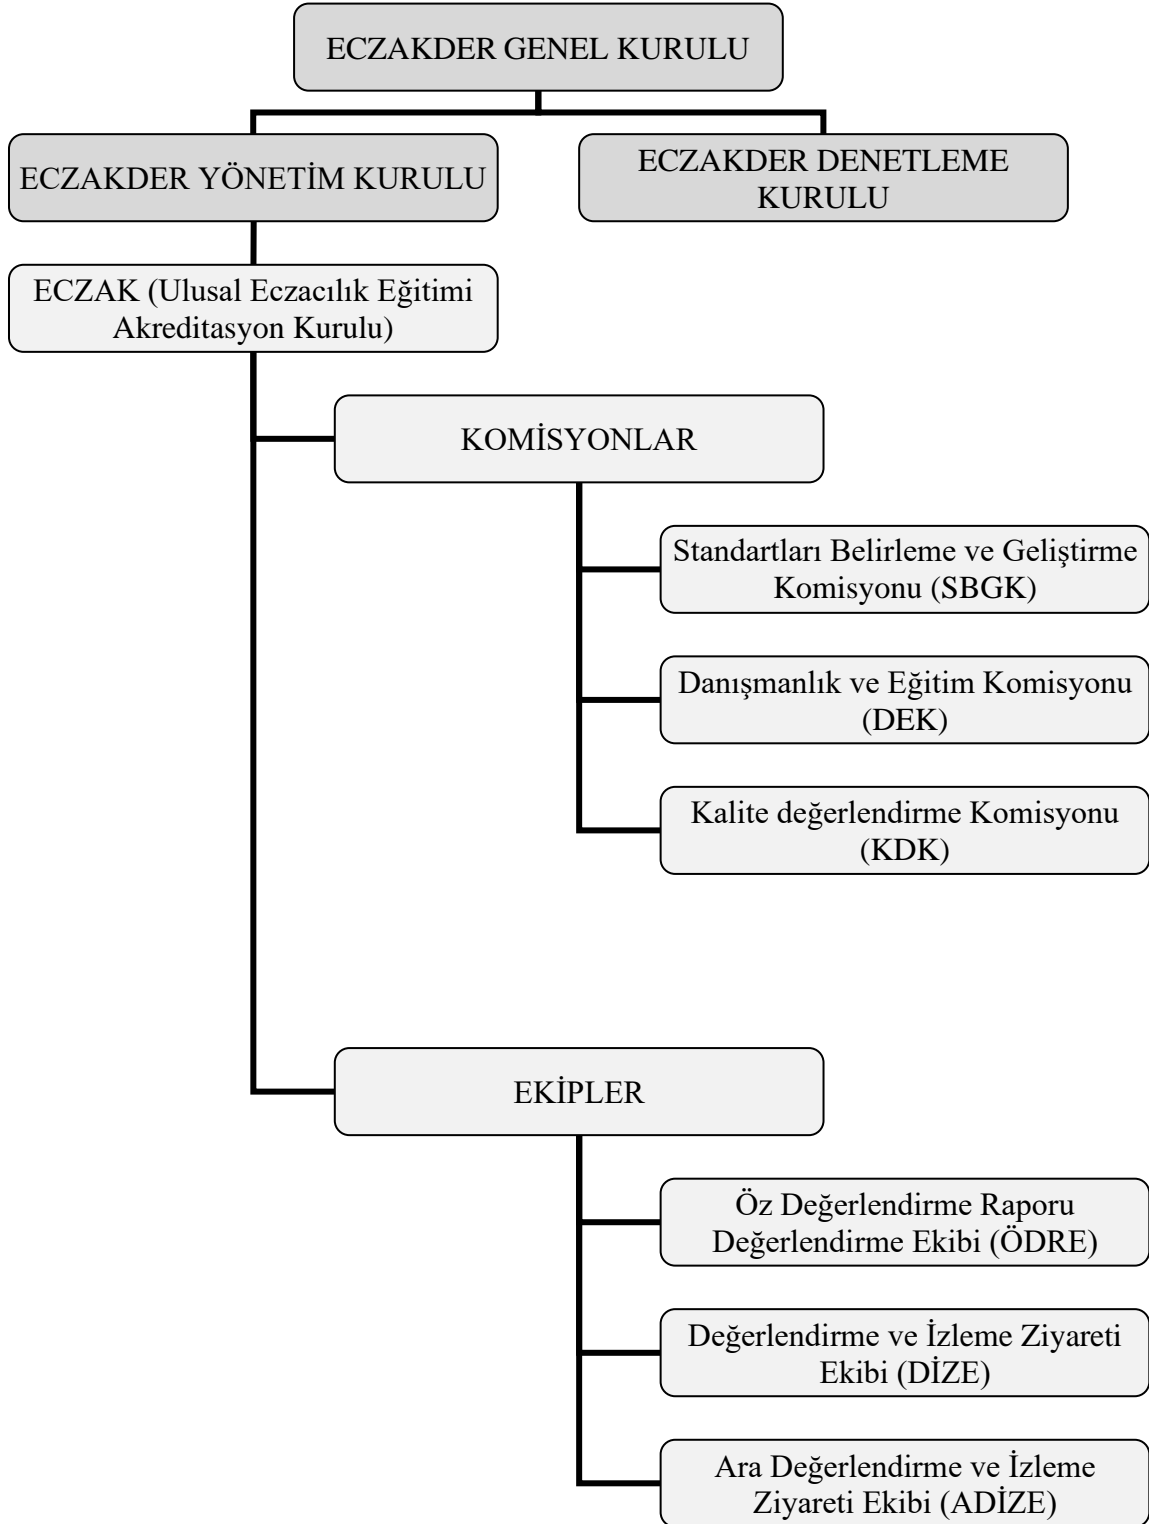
ECZAKDER GENEL KURULU

ECZAKDER YÖNETİM KURULU

ECZAKDER DENETLEME KURULU

ECZAK (Ulusal Eczacılık Eğitimi Akreditasyon Kurulu)

KOMİSYONLAR

Standartları Belirleme ve Geliştirme Komisyonu (SBGK)

Danışmanlık ve Eğitim Komisyonu (DEK)

Kalite değerlendirme Komisyonu (KDK)

EKİPLER

Öz Değerlendirme Raporu Değerlendirme Ekibi (ÖDRE)

Değerlendirme ve İzleme Ziyareti Ekibi (DİZE)

Ara Değerlendirme ve İzleme Ziyareti Ekibi (ADİZE)